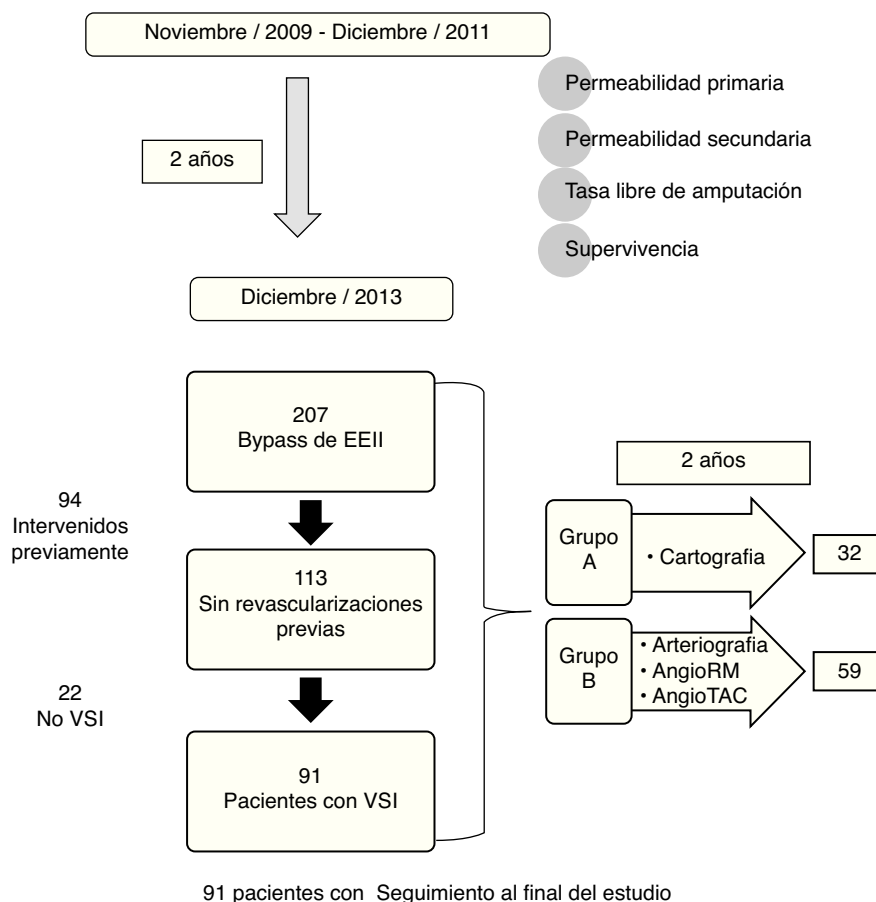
Noviembre / 2009 - Diciembre / 2011

2 años

Permeabilidad primaria

Permeabilidad secundaria

Tasa libre de amputación

Supervivencia

Diciembre / 2013

207
Bypass de EEII

94
Intervenidos previamente

113
Sin revascularizaciones previas

22
No VSI

91
Pacientes con VSI

2 años

Grupo A

• Cartografia

32

Grupo B

• Arteriografia
• AngioRM
• AngioTAC

59

91 pacientes con Seguimiento al final del estudio